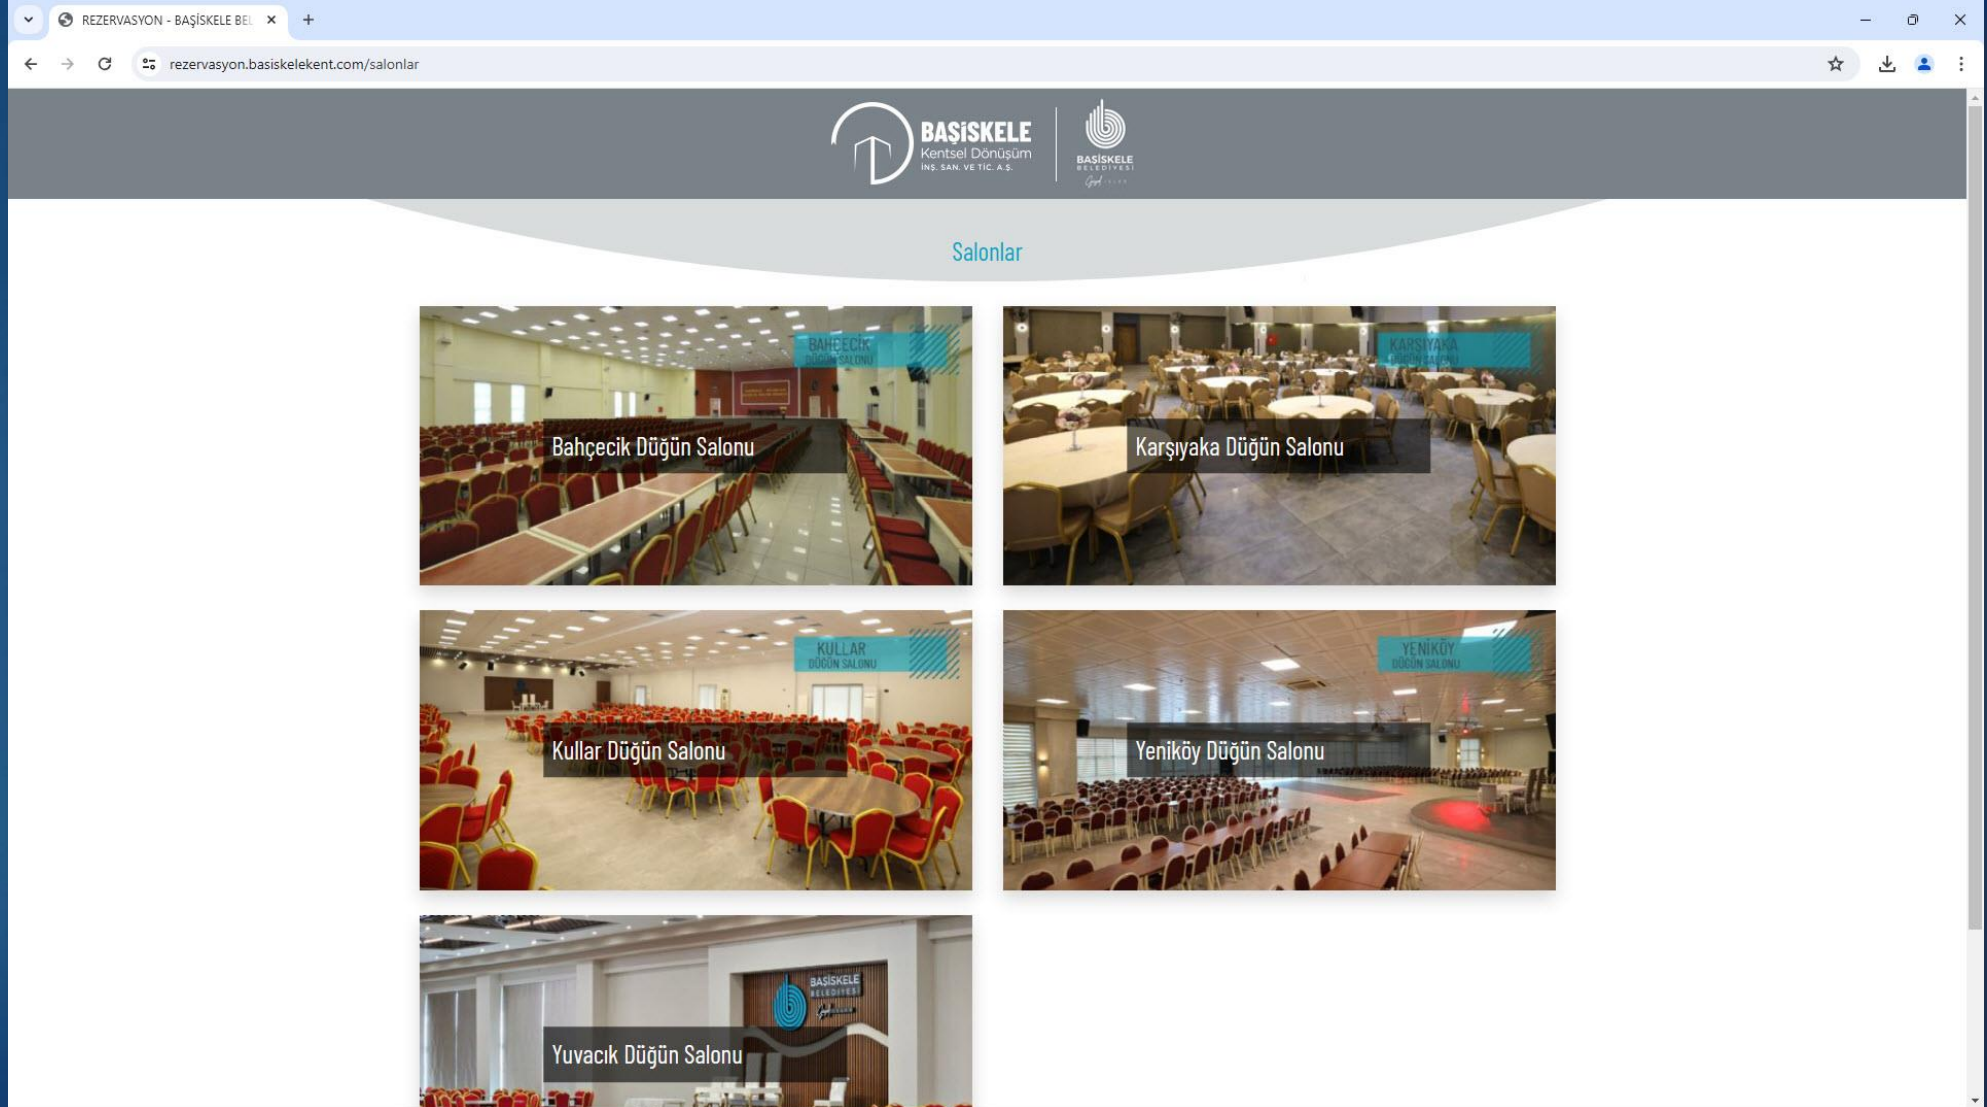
REZERVASYON - BAŞİSKELE BE

rezervasyon.basiskelekent.com/salonlar

BAŞİSKELE Kentsel Dönüşüm İNŞ. SAN. VE TİC. A.Ş.

BAŞİSKELE BELEDİYESİ

Salonlar

BAHÇECİK DÜĞÜN SALONU

Bahçecik Düğün Salonu

KARŞIYAKA DÜĞÜN SALONU

Karşıyaka Düğün Salonu

KULLAR DÜĞÜN SALONU

Kullar Düğün Salonu

YENİKÖY DÜĞÜN SALONU

Yeniköy Düğün Salonu

BAŞİSKELE BELEDİYESİ

Yuvacık Düğün Salonu